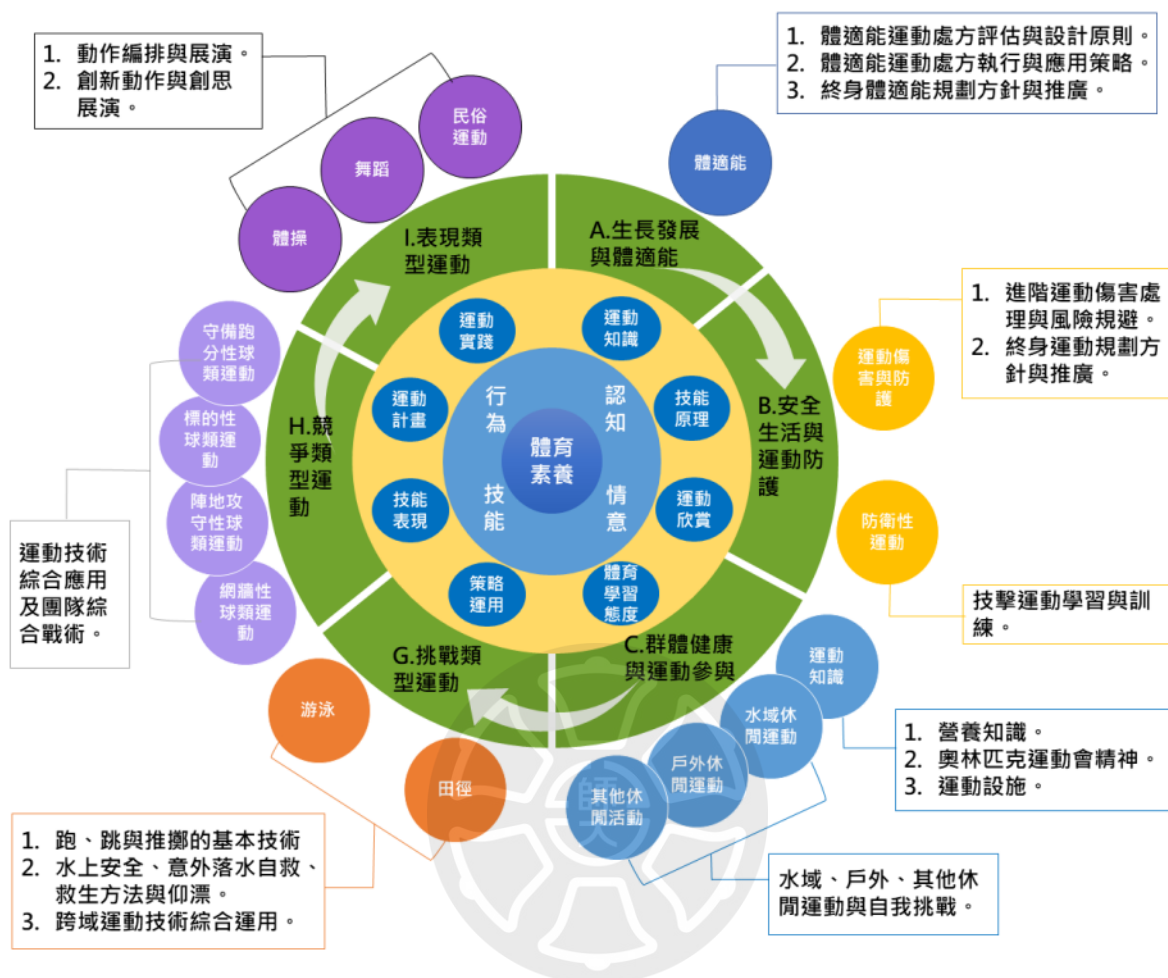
1. 動作編排與展演。
2. 創新動作與創思展演。

民俗運動

舞蹈

體操

1. 體適能運動處方評估與設計原則。
2. 體適能運動處方執行與應用策略。
3. 終身體適能規劃方針與推廣。

體適能

I.表現類型運動

A.生長發展與體適能

1. 進階運動傷害處理與風險規避。
2. 終身運動規劃方針與推廣。

運動傷害與防護

B.安全生活與運動防護

防衛性運動

技擊運動學習與訓練。

守備跑分性球類運動

標的性球類運動

陣地攻守性球類運動

網牆性球類運動

運動技術綜合應用及團隊綜合戰術。

H.競爭類型運動

運動實踐

運動知識

運動計畫

技能原理

技能表現

運動欣賞

策略運用

體育學習態度

行為

認知

體育素養

技能

情意

G.挑戰類型運動

C.群體健康與運動參與

運動知識

水域休閒運動

戶外休閒運動

其他休閒活動

1. 營養知識。
2. 奧林匹克運動會精神。
3. 運動設施。

游泳

田徑

1. 跑、跳與推擲的基本技術
2. 水上安全、意外落水自救、救生方法與仰漂。
3. 跨域運動技術綜合運用。

水域、戶外、其他休閒運動與自我挑戰。